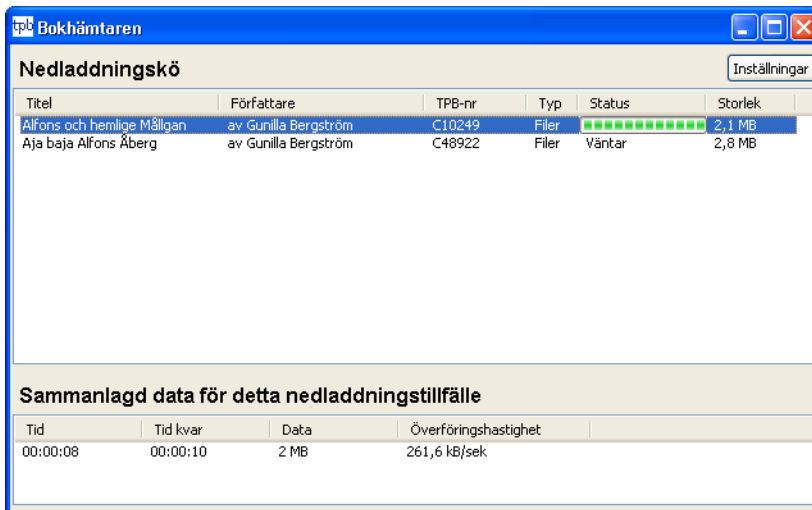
tpb Bokhämtaren

Nedladdningskö

Inställningar

| Titel | Författare | TPB-nr | Typ | Status | Storlek |
|---|---|---|---|---|---|
| Alfons och hemlige Mållgan | av Gunilla Bergström | C10249 | Filer | | 2,1 MB |
| Aja baja Alfons Åberg | av Gunilla Bergström | C48922 | Filer | Väntar | 2,8 MB |

Sammanlagd data för detta nedladdningstillfälle

| Tid | Tid kvar | Data | Överföringshastighet |
|---|---|---|---|
| 00:00:08 | 00:00:10 | 2 MB | 261,6 kB/sek |